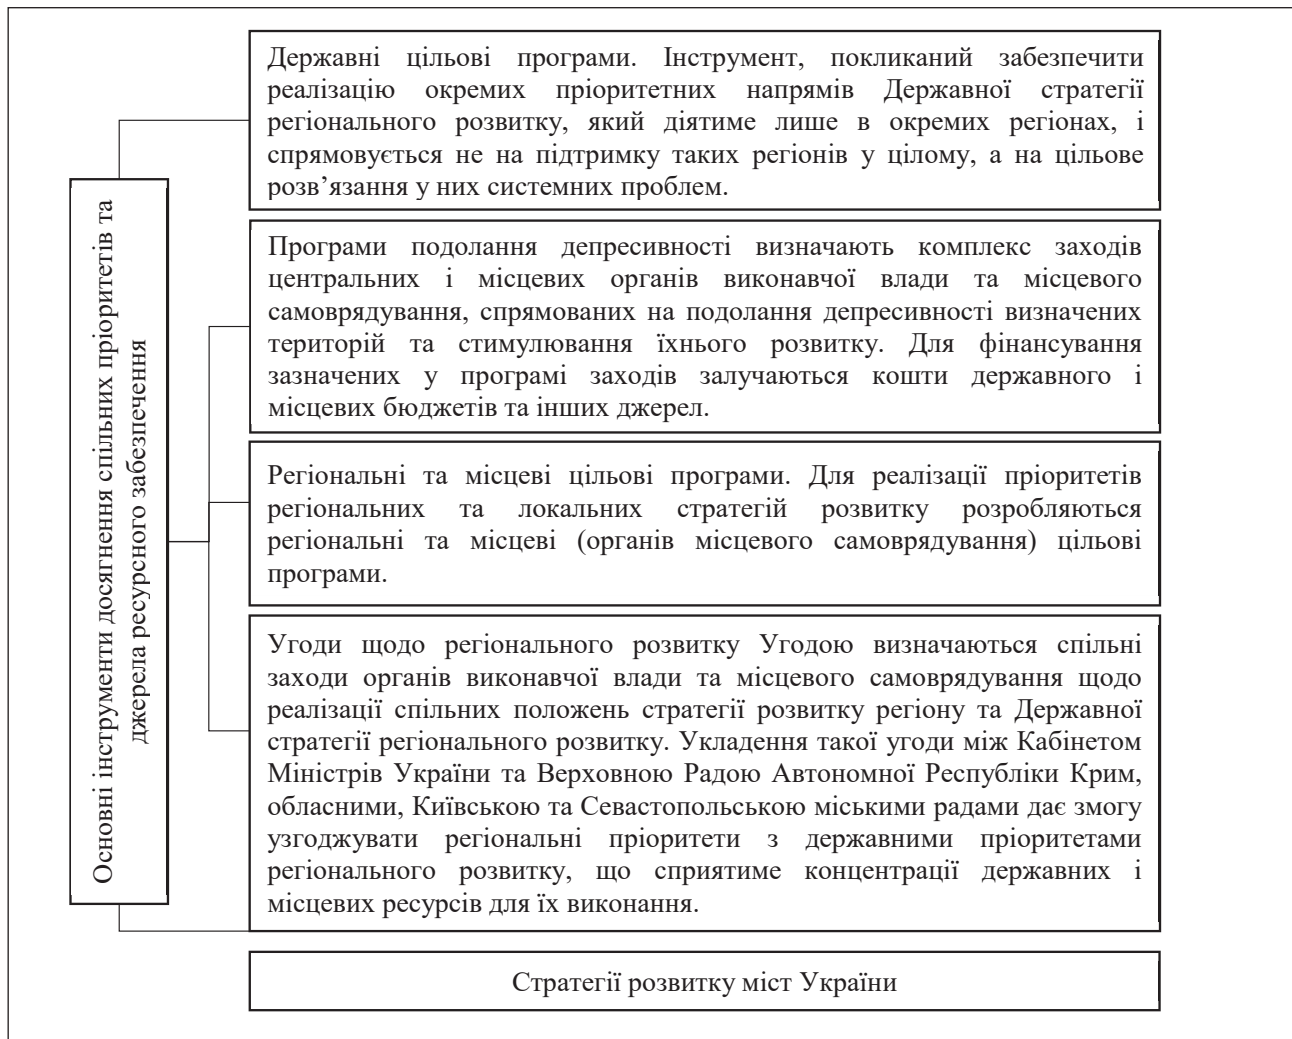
Основні інструменти досягнення спільних пріоритетів та джерела ресурсного забезпечення

Державні цільові програми. Інструмент, покликаний забезпечити реалізацію окремих пріоритетних напрямів Державної стратегії регіонального розвитку, який діятиме лише в окремих регіонах, і спрямовується не на підтримку таких регіонів у цілому, а на цільове розв'язання у них системних проблем.

Програми подолання депресивності визначають комплекс заходів центральних і місцевих органів виконавчої влади та місцевого самоврядування, спрямованих на подолання депресивності визначених територій та стимулювання їхнього розвитку. Для фінансування зазначених у програмі заходів залучаються кошти державного і місцевих бюджетів та інших джерел.

Регіональні та місцеві цільові програми. Для реалізації пріоритетів регіональних та локальних стратегій розвитку розробляються регіональні та місцеві (органів місцевого самоврядування) цільові програми.

Угоди щодо регіонального розвитку Угодою визначаються спільні заходи органів виконавчої влади та місцевого самоврядування щодо реалізації спільних положень стратегії розвитку регіону та Державної стратегії регіонального розвитку. Укладення такої угоди між Кабінетом Міністрів України та Верховною Радою Автономної Республіки Крим, обласними, Київською та Севастопольською міськими радами дає змогу узгоджувати регіональні пріоритети з державними пріоритетами регіонального розвитку, що сприятиме концентрації державних і місцевих ресурсів для їх виконання.

Стратегії розвитку міст України